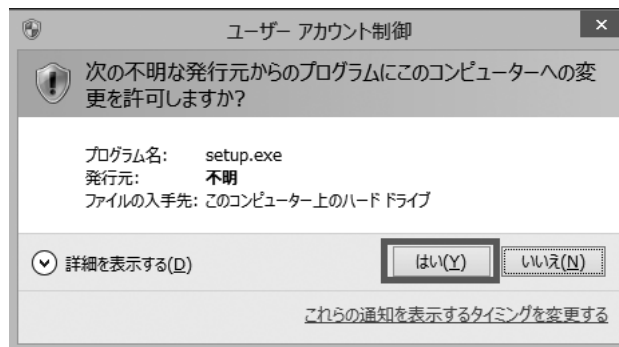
ユーザー アカウント制御

次の不明な発行元からのプログラムにこのコンピューターへの変更を許可しますか?

プログラム名: setup.exe
発行元: 不明
ファイルの入手先: このコンピューター上のハード ドライブ

詳細を表示する(D)

はい(Y)

いいえ(N)

これらの通知を表示するタイミングを変更する